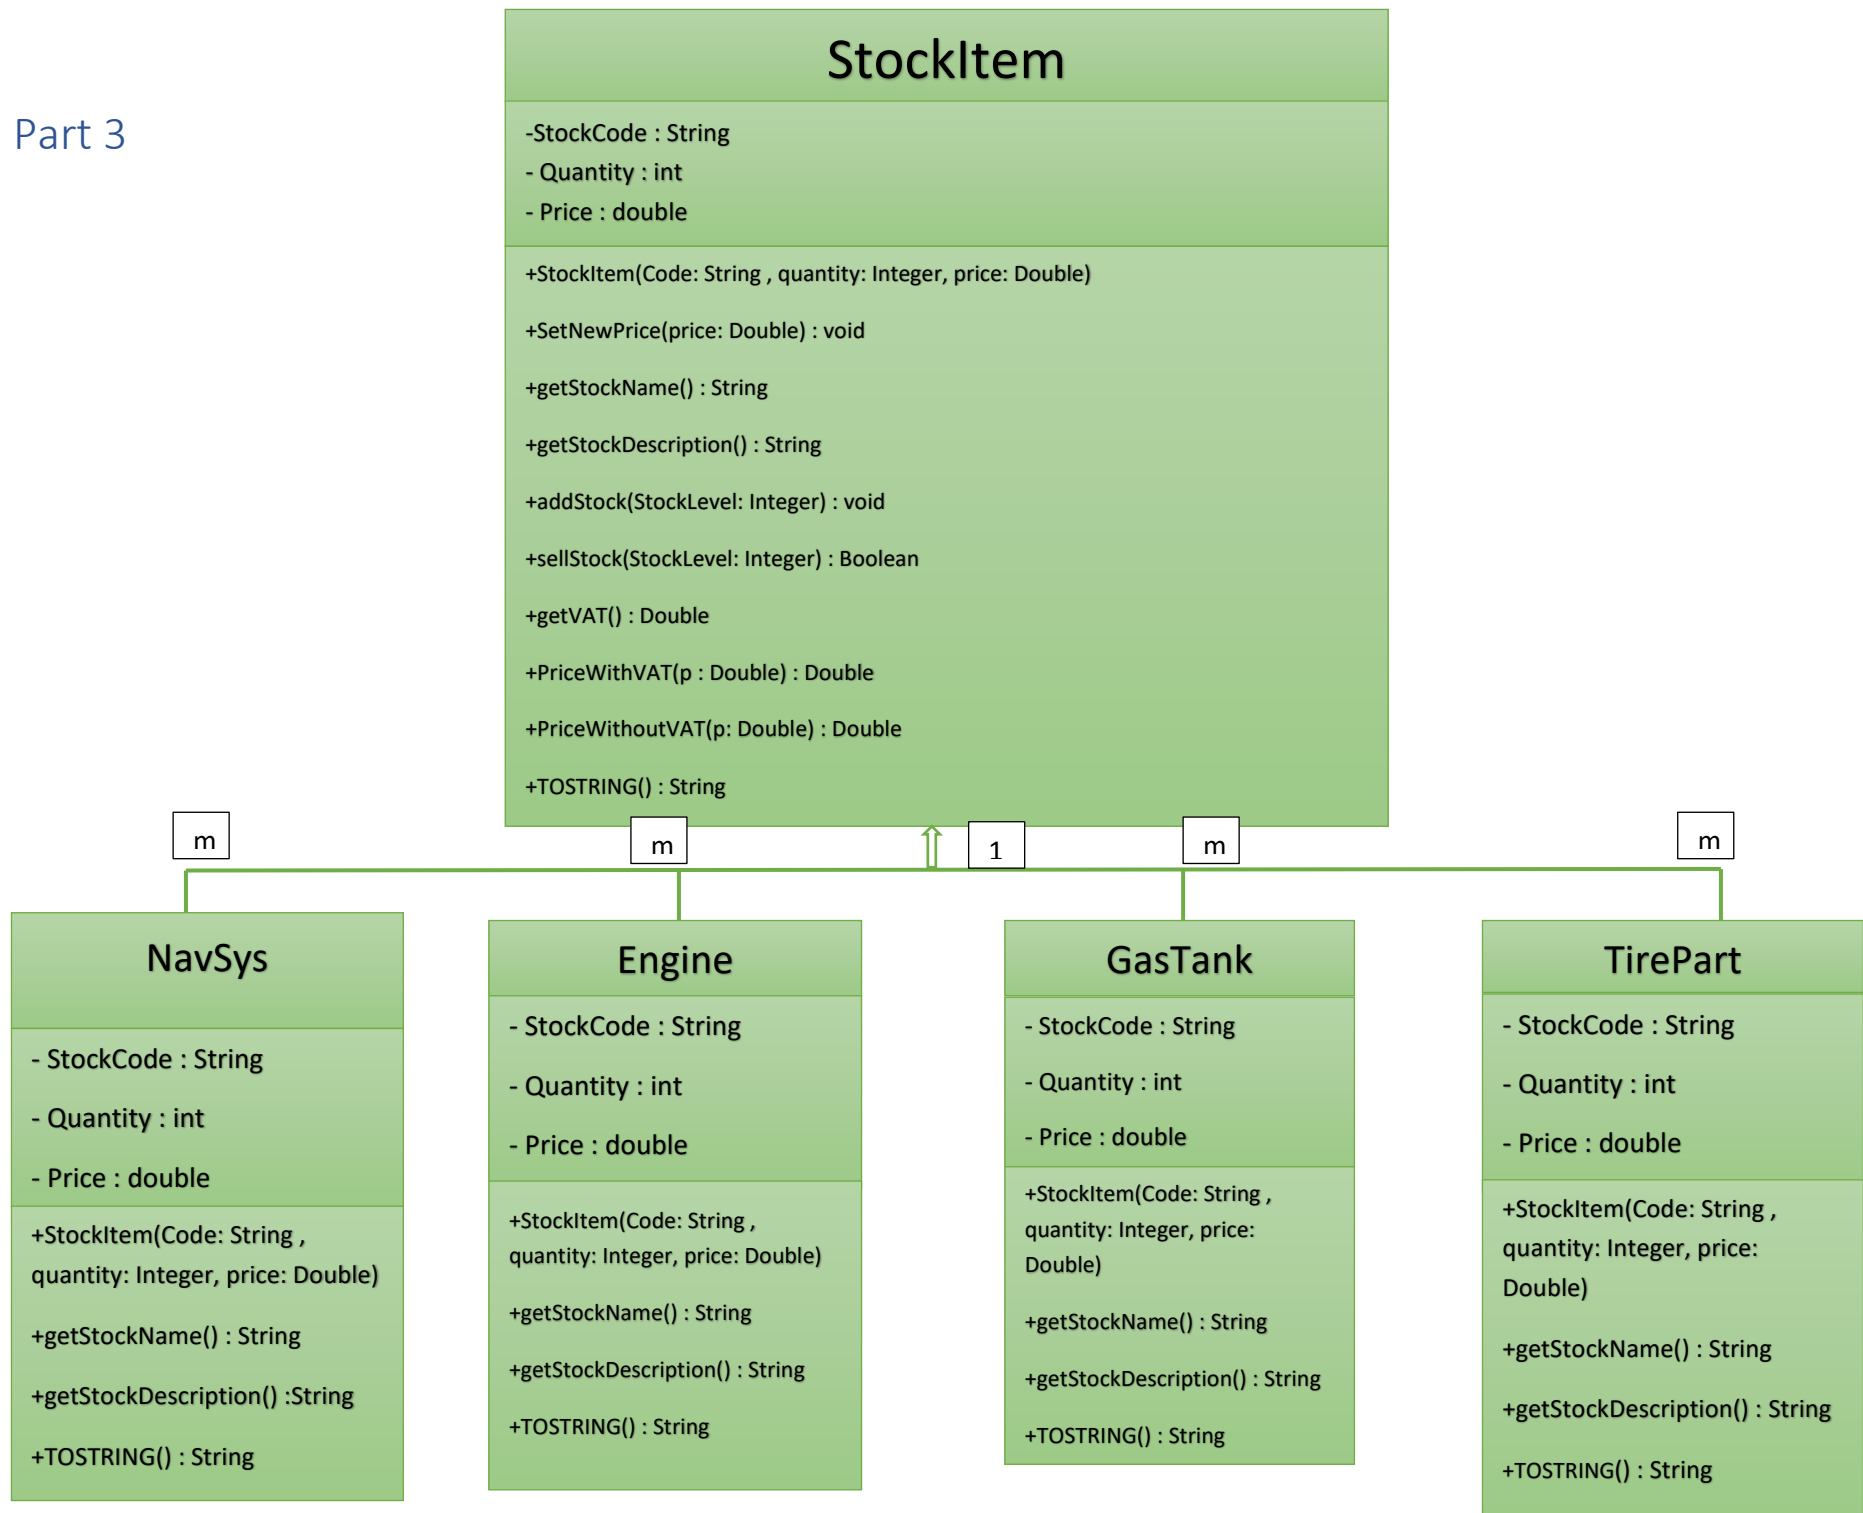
Part 3

StockItem

-StockCode : String
- Quantity : int
- Price : double

+StockItem(Code: String , quantity: Integer, price: Double)
+SetNewPrice(price: Double) : void
+getStockName() : String
+getStockDescription() : String
+addStock(StockLevel: Integer) : void
+sellStock(StockLevel: Integer) : Boolean
+getVAT() : Double
+PriceWithVAT(p : Double) : Double
+PriceWithoutVAT(p: Double) : Double
+TOSTRING() : String

m
m
1
m
m

NavSys

- StockCode : String
- Quantity : int
- Price : double

+StockItem(Code: String , quantity: Integer, price: Double)
+getStockName() : String
+getStockDescription() :String
+TOSTRING() : String

Engine

- StockCode : String
- Quantity : int
- Price : double

+StockItem(Code: String , quantity: Integer, price: Double)
+getStockName() : String
+getStockDescription() : String
+TOSTRING() : String

GasTank

- StockCode : String
- Quantity : int
- Price : double

+StockItem(Code: String , quantity: Integer, price: Double)
+getStockName() : String
+getStockDescription() : String
+TOSTRING() : String

TirePart

- StockCode : String
- Quantity : int
- Price : double

+StockItem(Code: String , quantity: Integer, price: Double)
+getStockName() : String
+getStockDescription() : String
+TOSTRING() : String